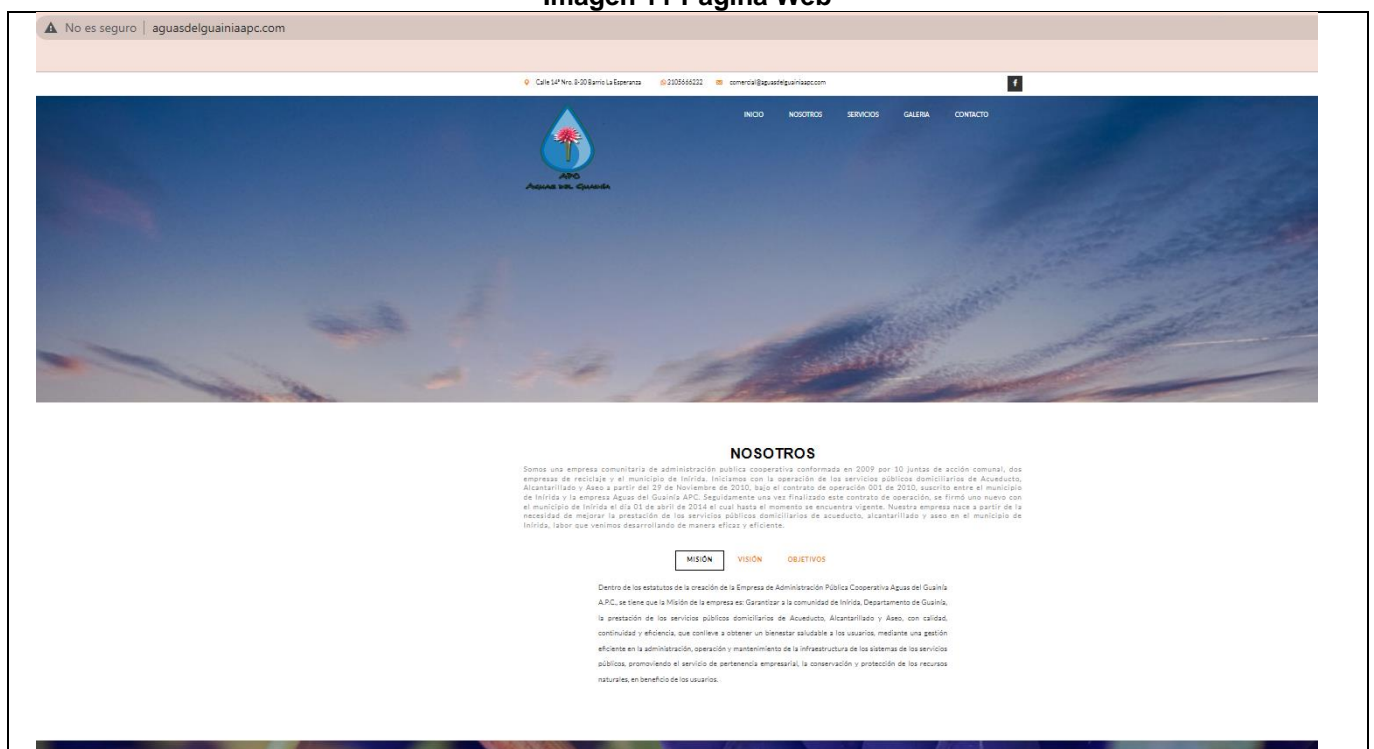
Imagen 11 Página Web

No es seguro | aguasdelguainiaapc.com

Calle 14ª Nro. 8-30 Barrio La Esperanza   3105666222   comercial@aguasdelguainiaapc.com

INICIO   NOSOTROS   SERVICIOS   GALERIA   CONTACTO

APC
Aguas del Guainía

NOSOTROS

Somos una empresa comunitaria de administración publica cooperativa conformada en 2009 por 10 juntas de acción comunal, dos empresas de reciclaje y el municipio de Inírida. Iniciamos con la operación de los servicios públicos domiciliarios de Acueducto, Alcantarillado y Aseo a partir del 29 de Noviembre de 2010, bajo el contrato de operación 001 de 2010, suscrito entre el municipio de Inírida y la empresa Aguas del Guainía APC. Seguidamente una vez finalizado este contrato de operación, se firmó uno nuevo con el municipio de Inírida el día 01 de abril de 2014 el cual hasta el momento se encuentra vigente. Nuestra empresa nace a partir de la necesidad de mejorar la prestación de los servicios públicos domiciliarios de acueducto, alcantarillado y aseo en el municipio de Inírida, labor que venimos desarrollando de manera eficaz y eficiente.

MISIÓN   VISIÓN   OBJETIVOS

Dentro de los estatutos de la creación de la Empresa de Administración Pública Cooperativa Aguas del Guainía A.P.C., se tiene que la Misión de la empresa es: Garantizar a la comunidad de Inírida, Departamento de Guainía, la prestación de los servicios públicos domiciliarios de Acueducto, Alcantarillado y Aseo, con calidad, continuidad y eficiencia, que conlleve a obtener un bienestar saludable a los usuarios, mediante una gestión eficiente en la administración, operación y mantenimiento de la infraestructura de los sistemas de los servicios públicos, promoviendo el servicio de pertenencia empresarial, la conservación y protección de los recursos naturales, en beneficio de los usuarios.